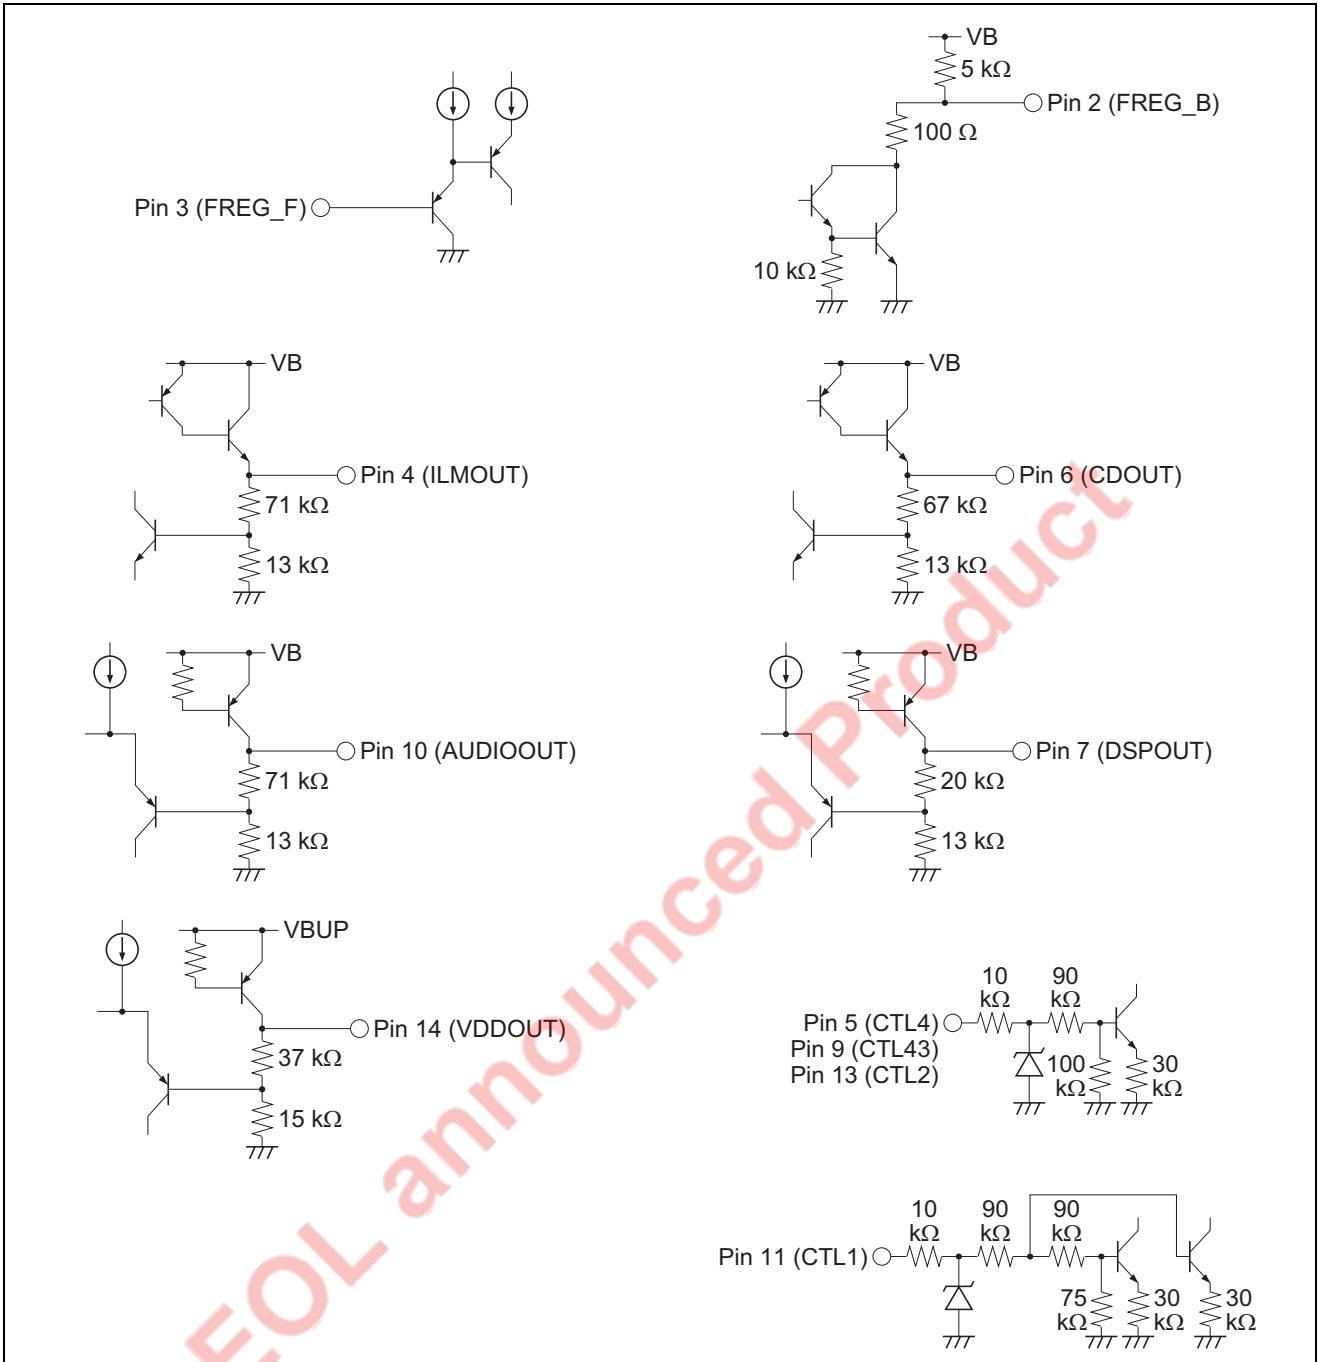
VB
5 kΩ
Pin 2 (FREG_B)
100 Ω
Pin 3 (FREG_F)
10 kΩ

VB
Pin 4 (ILMOUT)
71 kΩ
13 kΩ

VB
Pin 6 (CDOUT)
67 kΩ
13 kΩ

VB
Pin 10 (AUDIOOUT)
71 kΩ
13 kΩ

VB
Pin 7 (DSPOUT)
20 kΩ
13 kΩ

VBUP
Pin 14 (VDDOUT)
37 kΩ
15 kΩ

10 kΩ
90 kΩ
Pin 5 (CTL4)
Pin 9 (CTL43)
Pin 13 (CTL2)
100 kΩ
30 kΩ

10 kΩ
90 kΩ
90 kΩ
Pin 11 (CTL1)
75 kΩ
30 kΩ
30 kΩ

EOL announced Product